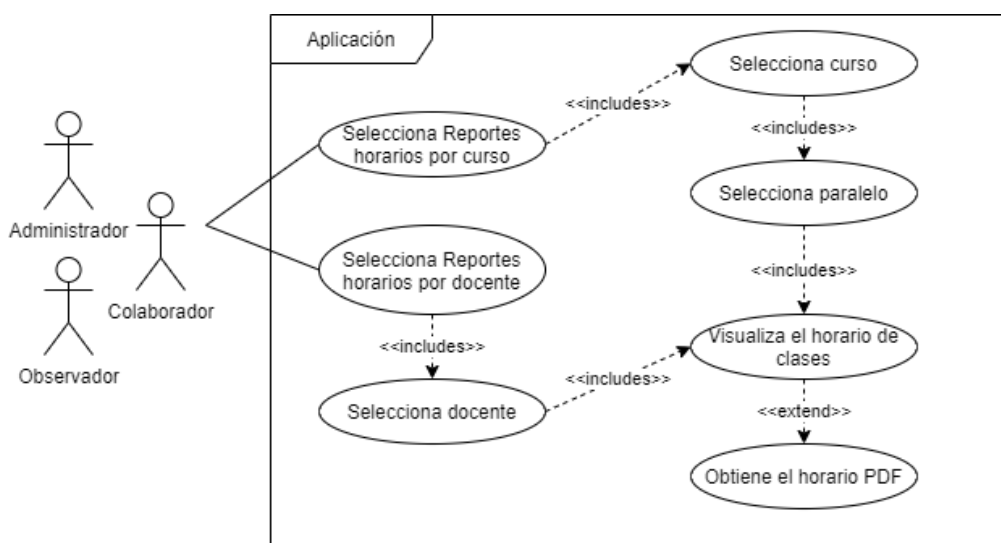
Aplicación

Administrador

Observador

Colaborador

Selecciona Reportes horarios por curso

<<includes>>

Selecciona curso

<<includes>>

Selecciona paralelo

<<includes>>

Selecciona Reportes horarios por docente

<<includes>>

Selecciona docente

<<includes>>

Visualiza el horario de clases

<<extend>>

Obtiene el horario PDF